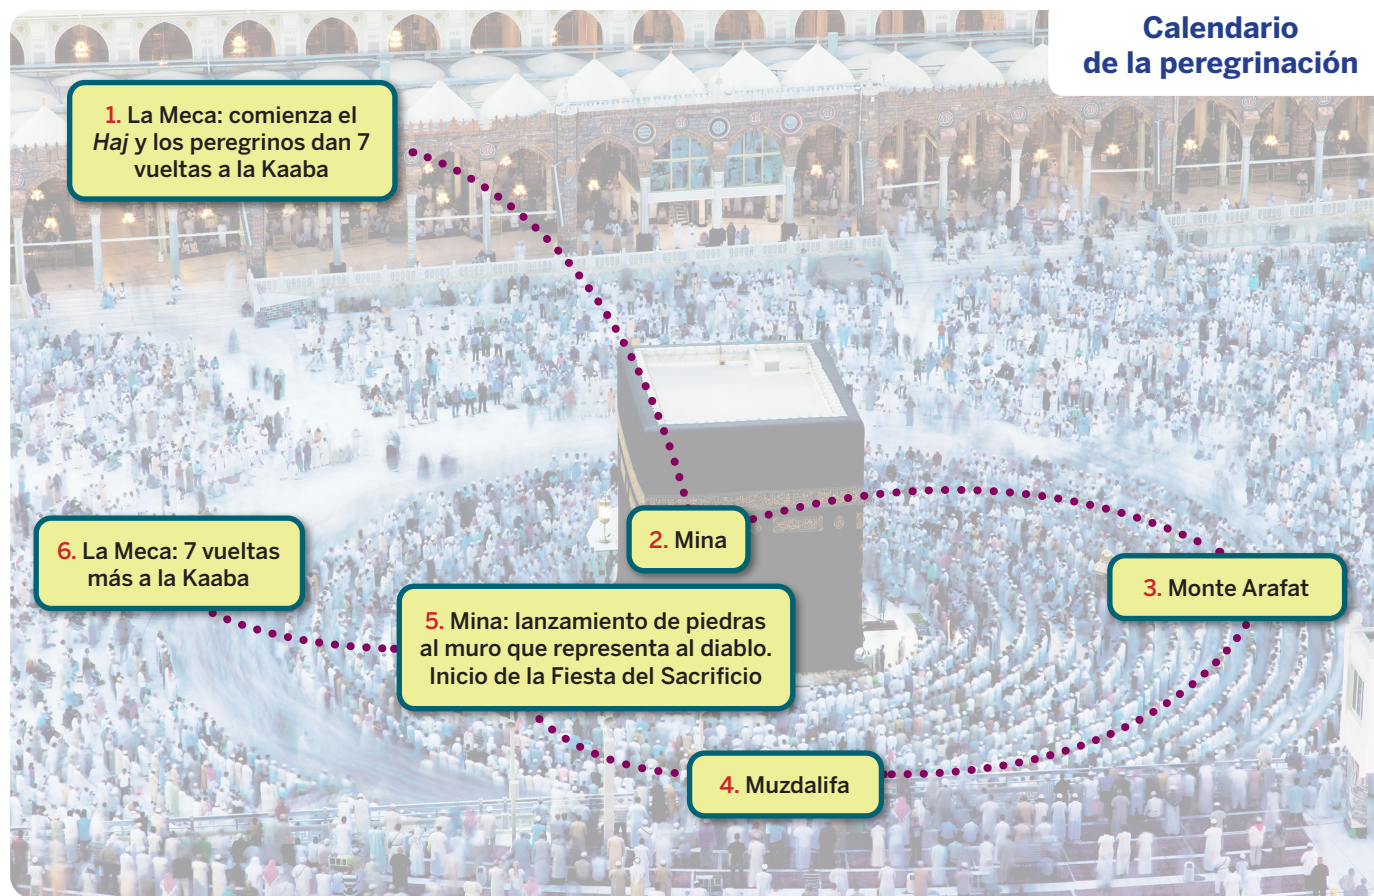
Calendario de la peregrinación

1. La Meca: comienza el *Haj* y los peregrinos dan 7 vueltas a la Kaaba

2. Mina

3. Monte Arafat

4. Muzdalifa

5. Mina: lanzamiento de piedras al muro que representa al diablo. Inicio de la Fiesta del Sacrificio

6. La Meca: 7 vueltas más a la Kaaba